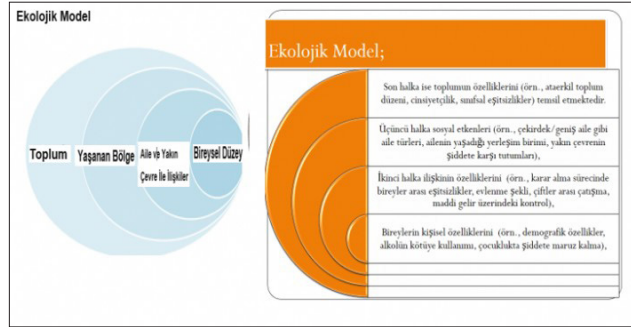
Ekolojik Model

Toplum

Yaşanan Bölge

Aile ve Yakın Çevre İle İlişkiler

Bireysel Düzey

Ekolojik Model;

Son halka ise toplumun özelliklerini (örn., ataerkil toplum düzeni, cinsiyetçilik, sınıfsal eşitsizlikler) temsil etmektedir.

Üçüncü halka sosyal etkenleri (örn., çekirdek/geniş aile gibi aile türleri, ailenin yaşadığı yerleşim birimi, yakın çevrenin şiddete karşı tutumları),

İkinci halka ilişkinin özelliklerini (örn., karar alma sürecinde bireyler arası eşitsizlikler, evlenme şekli, çiftler arası çatışma, maddi gelir üzerindeki kontrol),

Bireylerin kişisel özelliklerini (örn., demografik özellikler, alkolün kötüye kullanımı, çocuklukta şiddete maruz kalma),